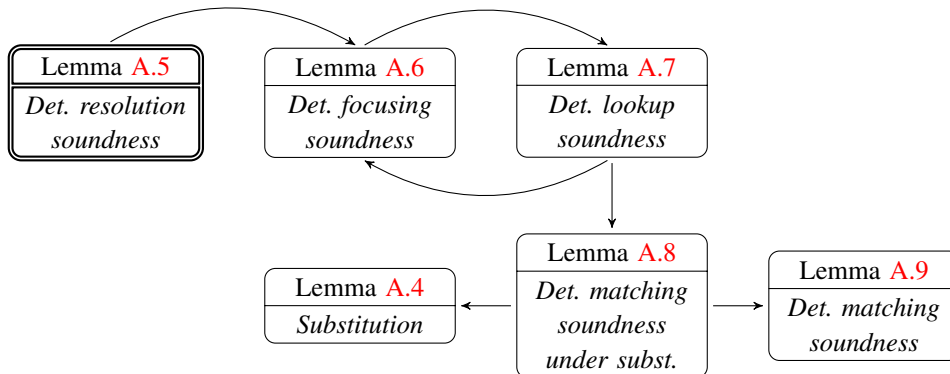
Lemma A.5
Det. resolution soundness

Lemma A.6
Det. focusing soundness

Lemma A.7
Det. lookup soundness

Lemma A.4
Substitution

Lemma A.8
Det. matching soundness under subst.

Lemma A.9
Det. matching soundness